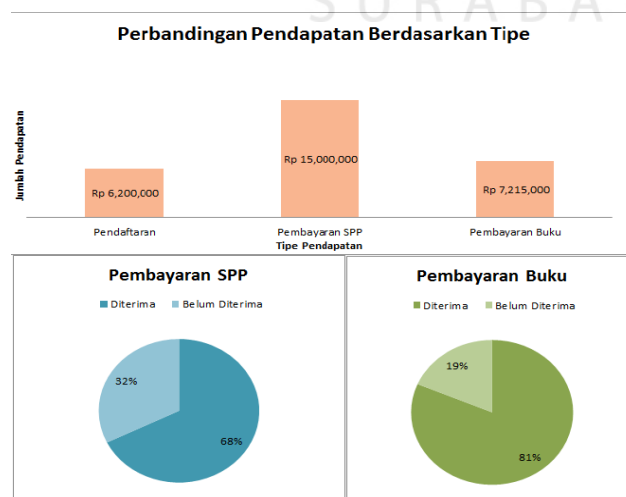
S U R A B A

Perbandingan Pendapatan Berdasarkan Tipe

Jumlah Pendapatan

Rp 6,200,000

Rp 15,000,000

Rp 7,215,000

Pendaftaran

Pembayaran SPP

Pembayaran Buku

Tipe Pendapatan

Pembayaran SPP

Diterima

Belum Diterima

32%

68%

Pembayaran Buku

Diterima

Belum Diterima

19%

81%